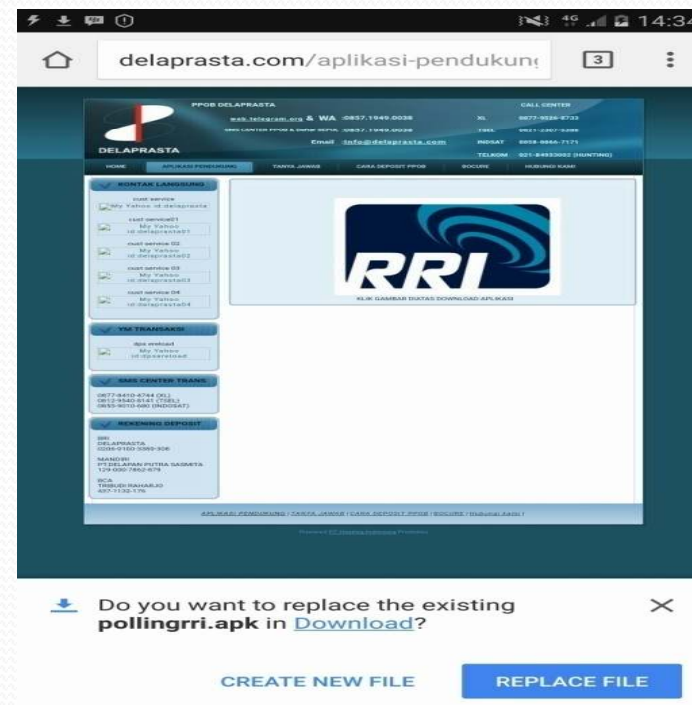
4G 14:34

delaprasta.com/aplikasi-pendukun

3

PPOB DELAPRASTA

web.telegram.org & WA :0857.1949.0038

SMS CENTER PPOB & ISI/PAK REPLY :0857.1949.0038

Email :info@delaprasta.com

DELAPRASTA

CALL CENTER

XL 0877-9026-8733

TSEL 0821-2307-5288

INDSAT 0858-8866-7171

TELKOM 021-84933002 (HUNTING)

HOME | APLIKASI PENDUKUNG | TANYA JAWAB | CARA DEPOSIT PPOB | BOCURE | HUBUNGI KAMI

KONTAK LANGSUNG

cust service
My Yahoo id delaprasta

cust service01
My Yahoo id delaprasta01

cust service 02
My Yahoo id delaprasta02

cust service 03
My Yahoo id delaprasta03

cust service 04
My Yahoo id delaprasta04

YM TRANSAKSI

dps webcad
My Yahoo id dpservice6

SMS CENTER TRANS

0877-8410-4744 (XL)
0812-9340-8141 (TSEL)
0855-9010-080 (INDOSAT)

REKENING DEPOSIT

BRI
DELAPRASTA
0206-0100-3393-306

MANDIRI
PT.DELAPAN PUTRA SASMITA
129-000-7862-679

BCA
TRIBUDI RAHARJO
607-1132-176

RRI

KLIK GAMBAR DIATAS DOWNLOAD APLIKASI

APLIKASI PENDUKUNG | TANYA JAWAB | CARA DEPOSIT PPOB | BOCURE | Hubungi Kami |

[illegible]

Do you want to replace the existing pollingrri.apk in Download?

CREATE NEW FILE

REPLACE FILE